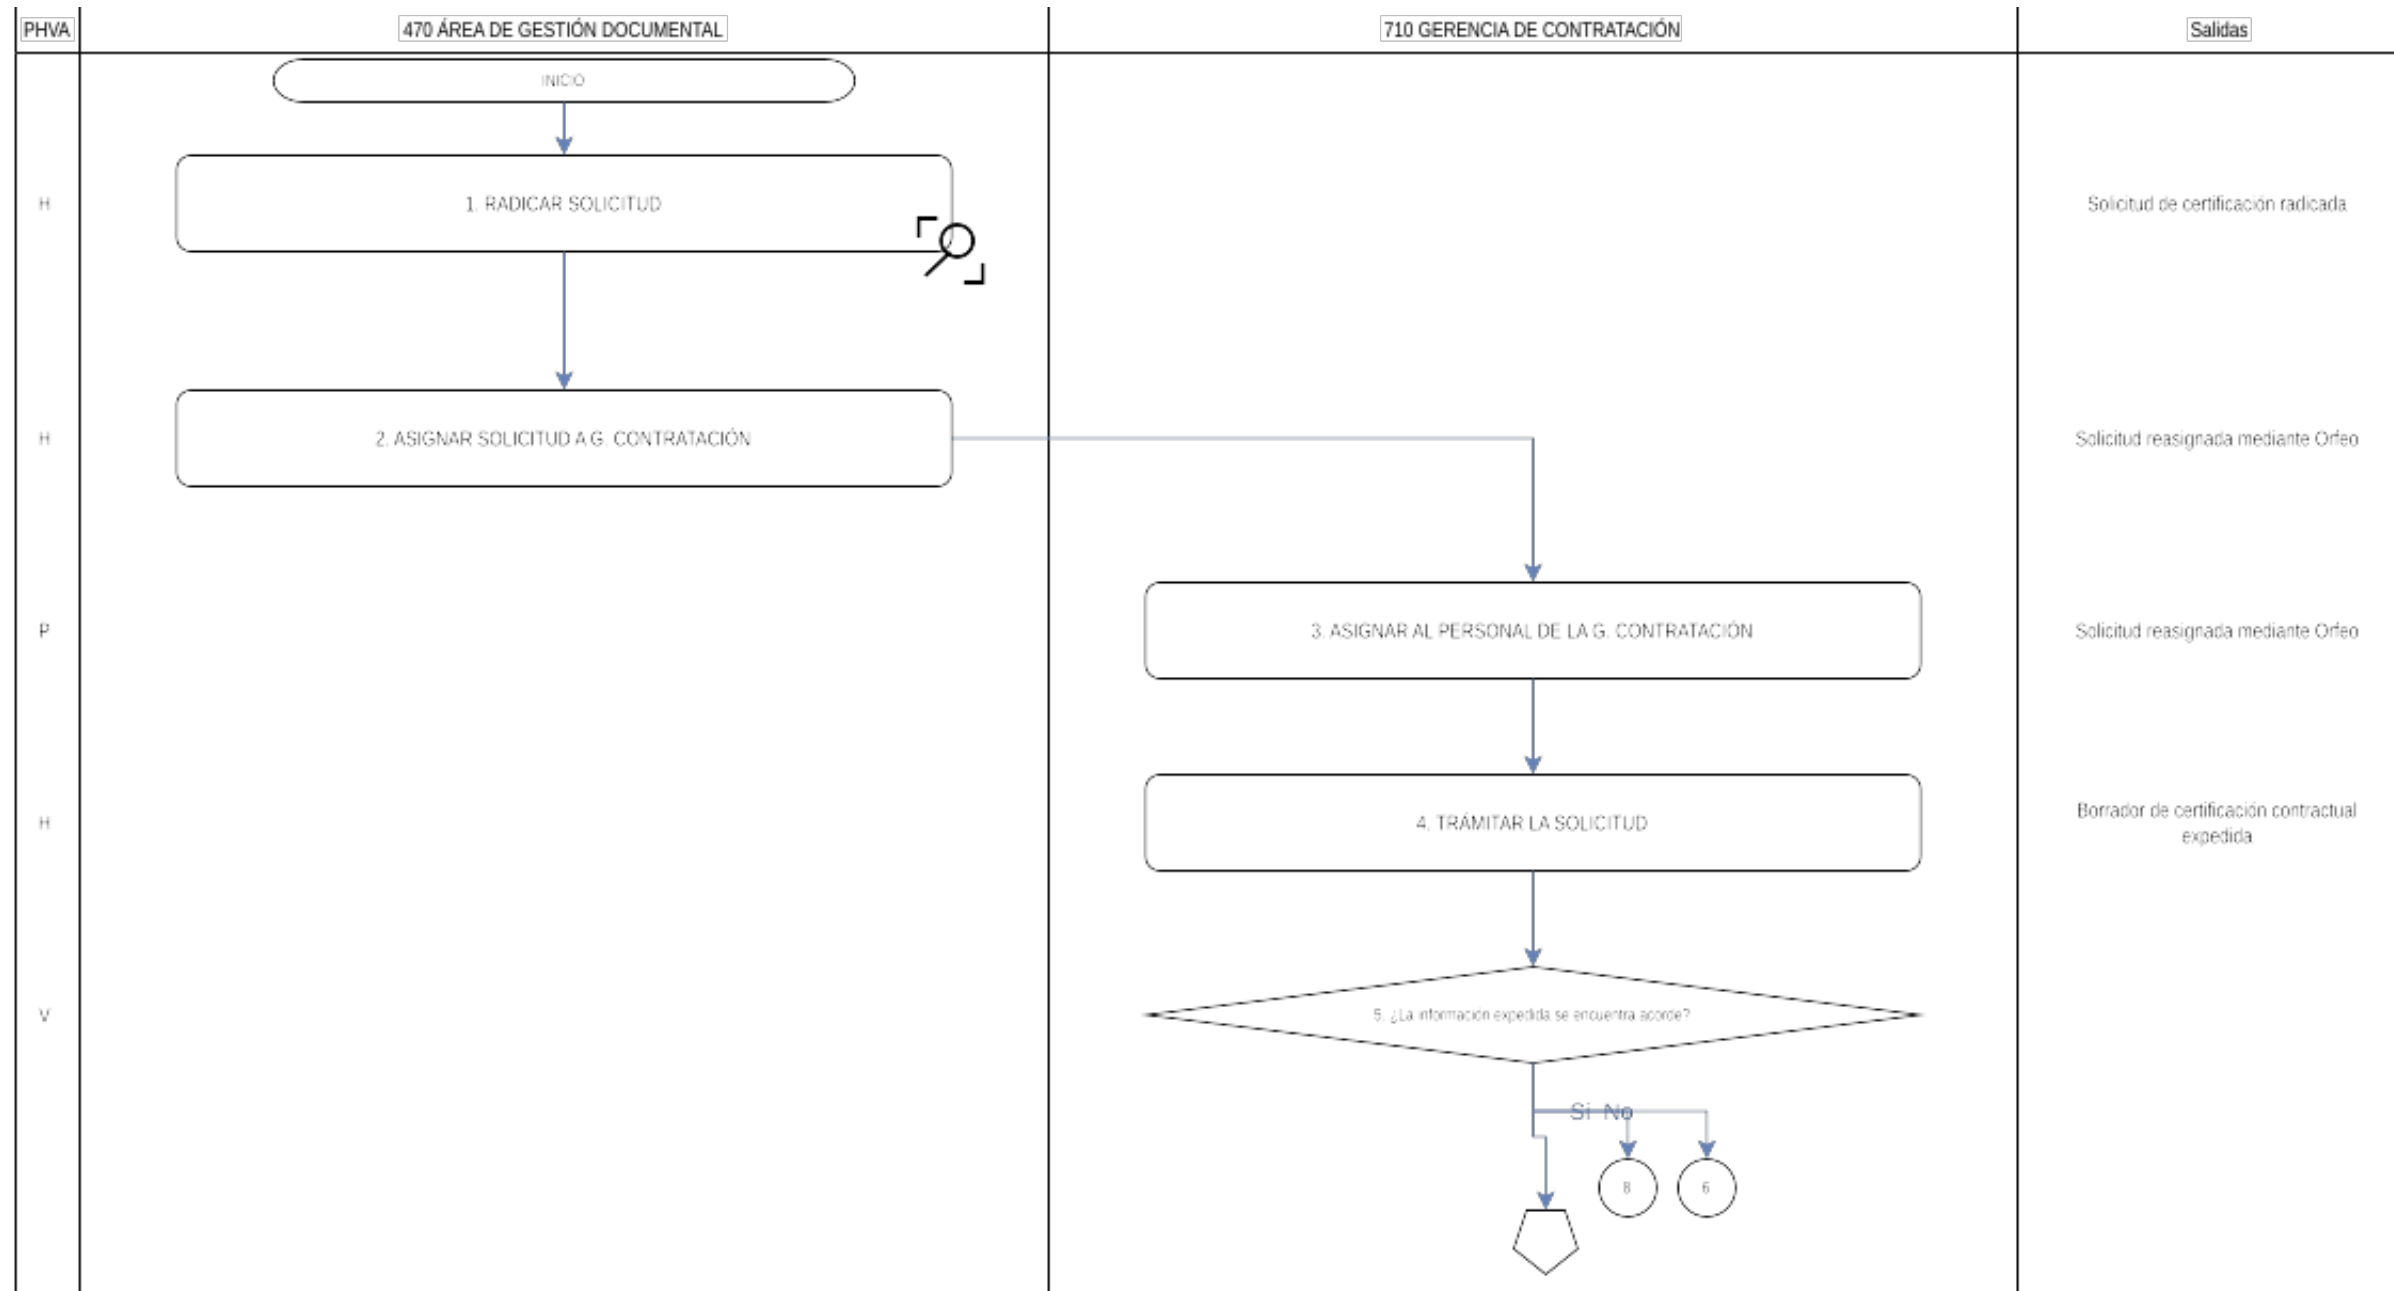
PHVA

470 ÁREA DE GESTIÓN DOCUMENTAL

710 GERENCIA DE CONTRATACIÓN

Salidas

INICIO

H

1. RADICAR SOLICITUD

Solicitud de certificación radicada

H

2. ASIGNAR SOLICITUD A G. CONTRATACIÓN

Solicitud reasignada mediante Orfeo

P

3. ASIGNAR AL PERSONAL DE LA G. CONTRATACIÓN

Solicitud reasignada mediante Orfeo

H

4. TRÁMITAR LA SOLICITUD

Borrador de certificación contractual expedida

V

5. ¿La información expedida se encuentra acorde?

Si

No

8

6